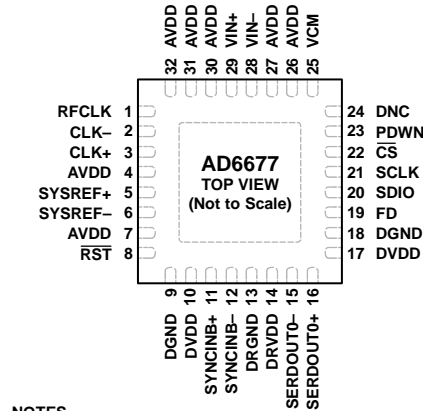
32 AVDD
31 AVDD
30 AVDD
29 VIN+
28 VIN–
27 AVDD
26 AVDD
25 VCM

RFCLK 1
CLK– 2
CLK+ 3
AVDD 4
SYSREF+ 5
SYSREF– 6
AVDD 7
$\overline{\text{RST}}$ 8

AD6677
TOP VIEW
(Not to Scale)

24 DNC
23 PDWN
22 $\overline{\text{CS}}$
21 SCLK
20 SDIO
19 FD
18 DGND
17 DVDD

9 DGND
10 DVDD
11 SYNCINB+
12 SYNCINB–
13 DRGND
14 DRVDD
15 SERDOUT0–
16 SERDOUT0+

NOTES